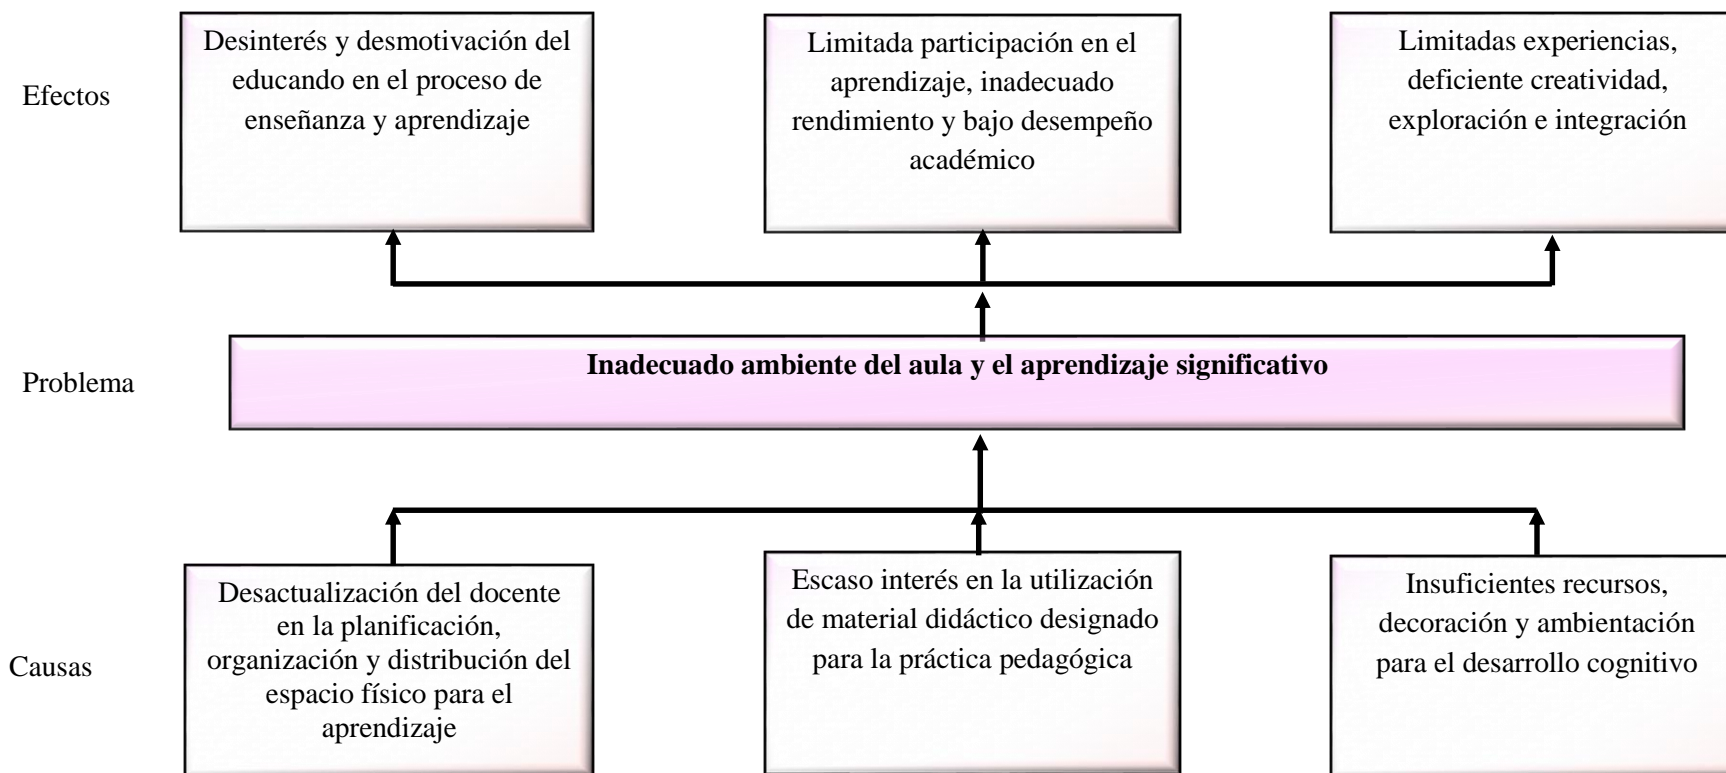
Efectos

Desinterés y desmotivación del educando en el proceso de enseñanza y aprendizaje

Limitada participación en el aprendizaje, inadecuado rendimiento y bajo desempeño académico

Limitadas experiencias, deficiente creatividad, exploración e integración

Problema

**Inadecuado ambiente del aula y el aprendizaje significativo**

Causas

Desactualización del docente en la planificación, organización y distribución del espacio físico para el aprendizaje

Escaso interés en la utilización de material didáctico designado para la práctica pedagógica

Insuficientes recursos, decoración y ambientación para el desarrollo cognitivo